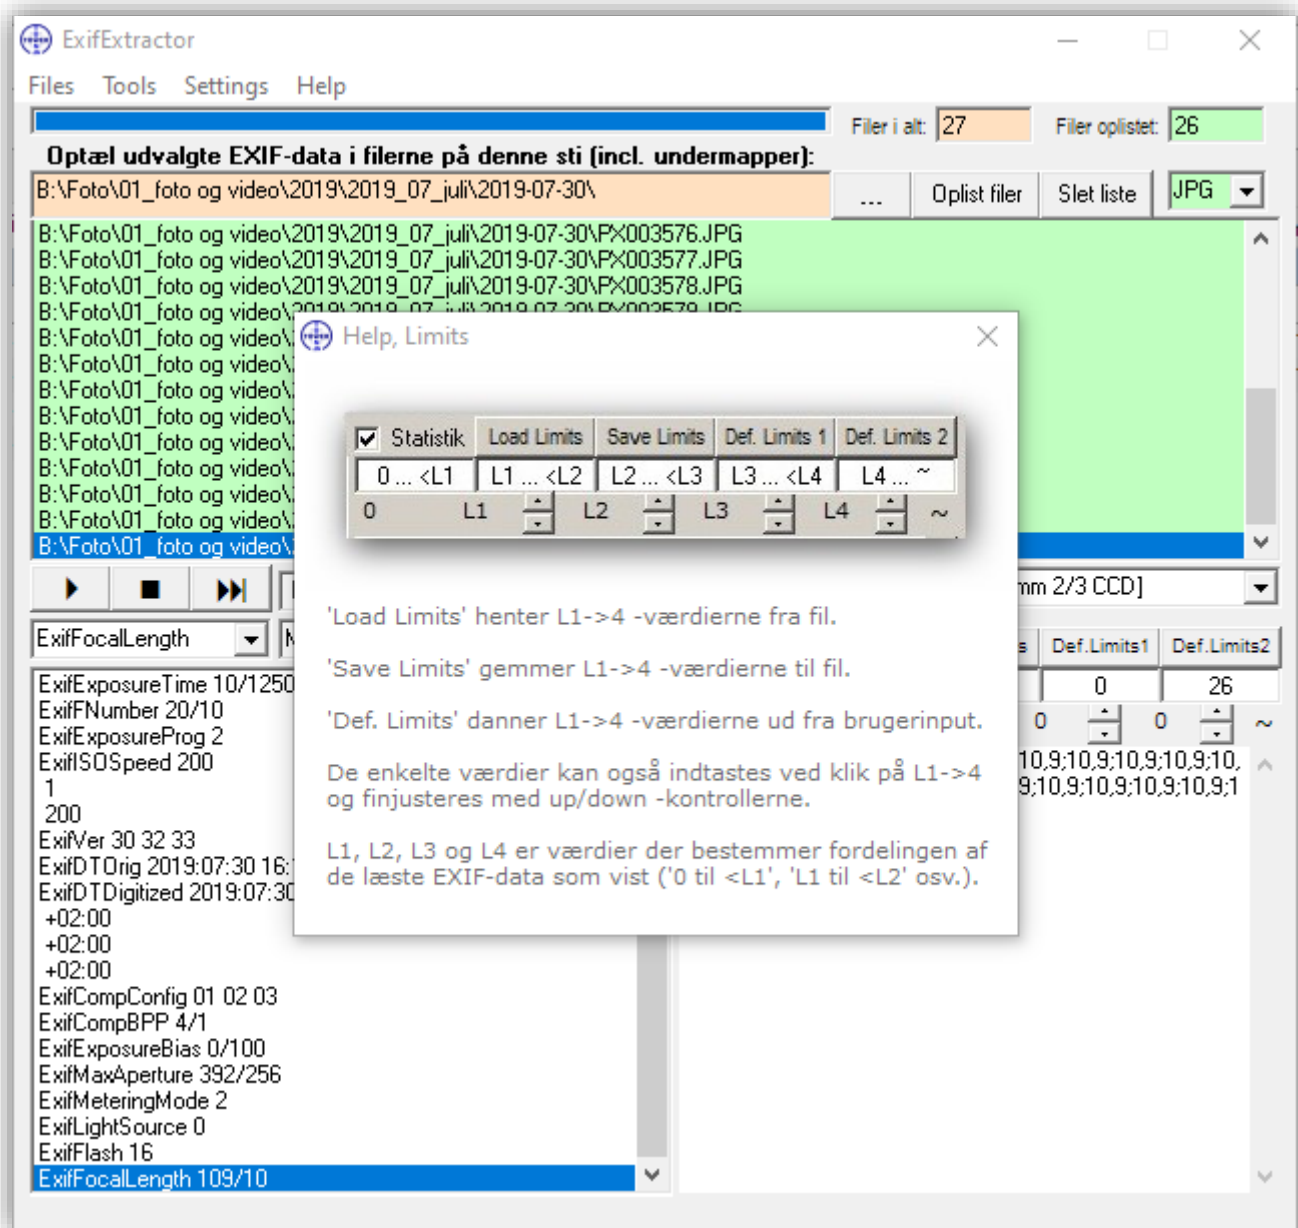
ExifExtractor

Files Tools Settings Help

Filer i alt: 27 Filer oplistet: 26

Optæl udvalgte EXIF-data i filerne på denne sti (incl. undermapper):

B:\Foto\01_foto og video\2019\2019_07_juli\2019-07-30\

... Oplist filer Slet liste JPG

B:\Foto\01_foto og video\2019\2019_07_juli\2019-07-30\PX003576.JPG
B:\Foto\01_foto og video\2019\2019_07_juli\2019-07-30\PX003577.JPG
B:\Foto\01_foto og video\2019\2019_07_juli\2019-07-30\PX003578.JPG
B:\Foto\01_foto og video\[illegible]
B:\Foto\01_foto og video\
B:\Foto\01_foto og video\
B:\Foto\01_foto og video\
B:\Foto\01_foto og video\
B:\Foto\01_foto og video\
B:\Foto\01_foto og video\
B:\Foto\01_foto og video\
B:\Foto\01_foto og video\
B:\Foto\01_foto og video\

mm 2/3 CCD]

ExifFocalLength

Def.Limits1 Def.Limits2
0 26
0 0 ~

ExifExposureTime 10/1250
ExifFNumber 20/10
ExifExposureProg 2
ExifISOSpeed 200
1
200
ExifVer 30 32 33
ExifDTOrig 2019:07:30 16:
ExifDTDigitized 2019:07:30
+02:00
+02:00
+02:00
ExifCompConfig 01 02 03
ExifCompBPP 4/1
ExifExposureBias 0/100
ExifMaxAperture 392/256
ExifMeteringMode 2
ExifLightSource 0
ExifFlash 16
ExifFocalLength 109/10

10,9;10,9;10,9;10,9;10,9;10,
9;10,9;10,9;10,9;10,9;10,9;1

Help, Limits

Statistik Load Limits Save Limits Def. Limits 1 Def. Limits 2
0 ... <L1 L1 ... <L2 L2 ... <L3 L3 ... <L4 L4 ... ~
0 L1 L2 L3 L4 ~

'Load Limits' henter L1->4 -værdierne fra fil.

'Save Limits' gemmer L1->4 -værdierne til fil.

'Def. Limits' danner L1->4 -værdierne ud fra brugerinput.

De enkelte værdier kan også indtastes ved klik på L1->4 og finjusteres med up/down -kontrollerne.

L1, L2, L3 og L4 er værdier der bestemmer fordelingen af de læste EXIF-data som vist ('0 til <L1', 'L1 til <L2' osv.).